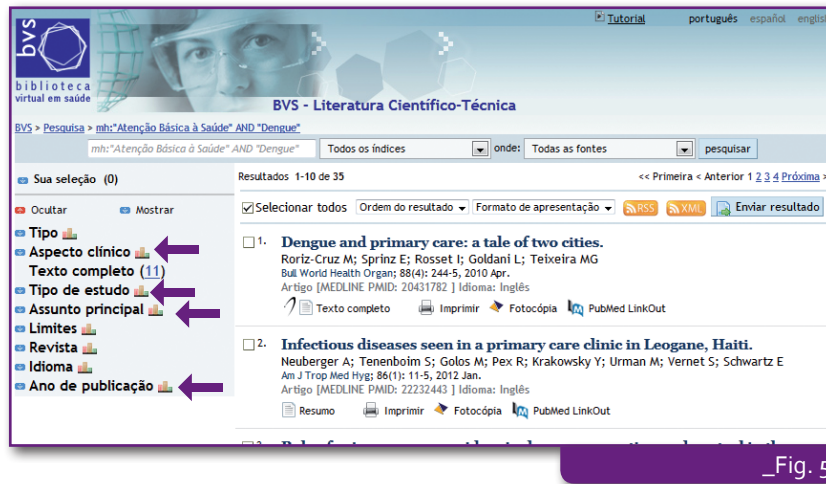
bvs biblioteca virtual em saúde

Tutorial português español english

BVS - Literatura Científico-Técnica

BVS > Pesquisa > mh:"Atenção Básica à Saúde" AND "Dengue"

mh:"Atenção Básica à Saúde" AND "Dengue" Todos os índices onde: Todas as fontes pesquisar

Sua seleção (0)

Ocultar Mostrar

Tipo
Aspecto clínico
Texto completo (11)
Tipo de estudo
Assunto principal
Limites
Revista
Idioma
Ano de publicação

Resultados 1-10 de 35

<< Primeira < Anterior 1 2 3 4 Próxima >

Selecionar todos Ordem do resultado Formato de apresentação RSS XML Enviar resultado

1. Dengue and primary care: a tale of two cities.
Roriz-Cruz M; Sprinz E; Rosset I; Goldani L; Teixeira MG
Bull World Health Organ; 88(4): 244-5, 2010 Apr.
Artigo [MEDLINE PMID: 20431782 ] Idioma: Inglês
Texto completo Imprimir Fotocópia PubMed LinkOut

2. Infectious diseases seen in a primary care clinic in Leogane, Haiti.
Neuberger A; Tenenboim S; Golos M; Pex R; Krakowsky Y; Urman M; Vernet S; Schwartz E
Am J Trop Med Hyg; 86(1): 11-5, 2012 Jan.
Artigo [MEDLINE PMID: 22232443 ] Idioma: Inglês
Resumo Imprimir Fotocópia PubMed LinkOut

3. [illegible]

_Fig. 5